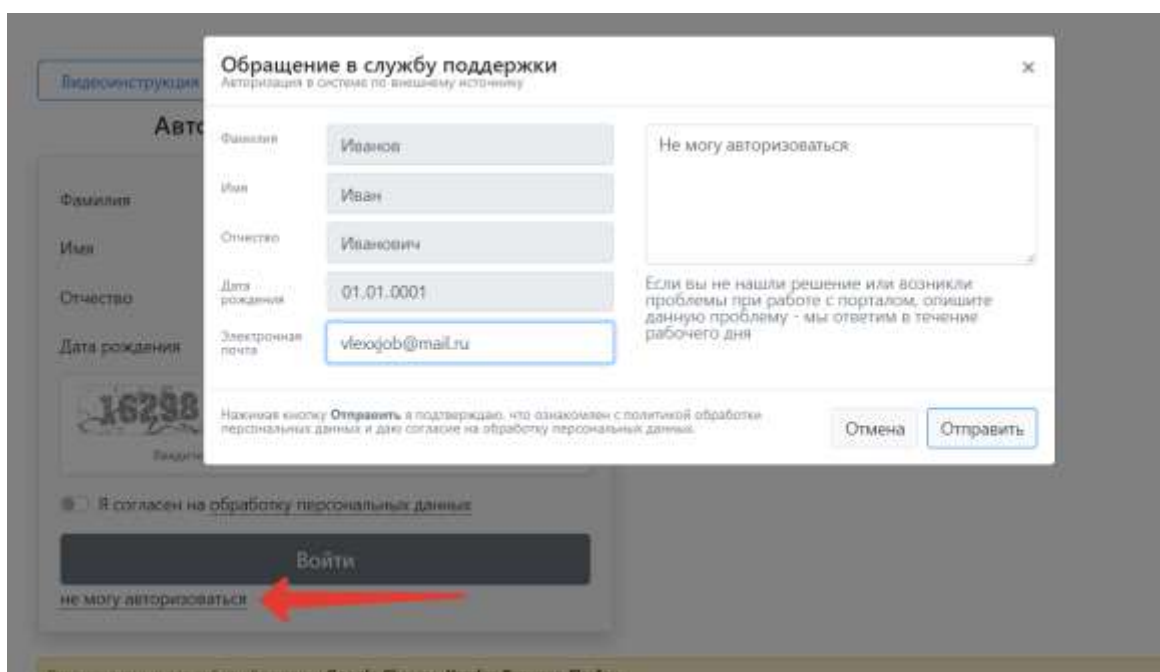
Видеоинструкция

Авто

Фамилия

Имя

Отчество

Дата рождения

16298

Введите

Я согласен на обработку персональных данных

Войти

не могу авторизоваться

Обращение в службу поддержки
Авторизация в системе по внешнему источнику

×

Фамилия Иванов

Имя Иван

Отчество Иванович

Дата рождения 01.01.0001

Электронная почта vlexxjob@mail.ru

Не могу авторизоваться

Если вы не нашли решение или возникли проблемы при работе с порталом, опишите данную проблему - мы ответим в течение рабочего дня

Нажимая кнопку **Отправить** я подтверждаю, что ознакомлен с политикой обработки персональных данных и даю согласие на обработку персональных данных.

Отмена

Отправить

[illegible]